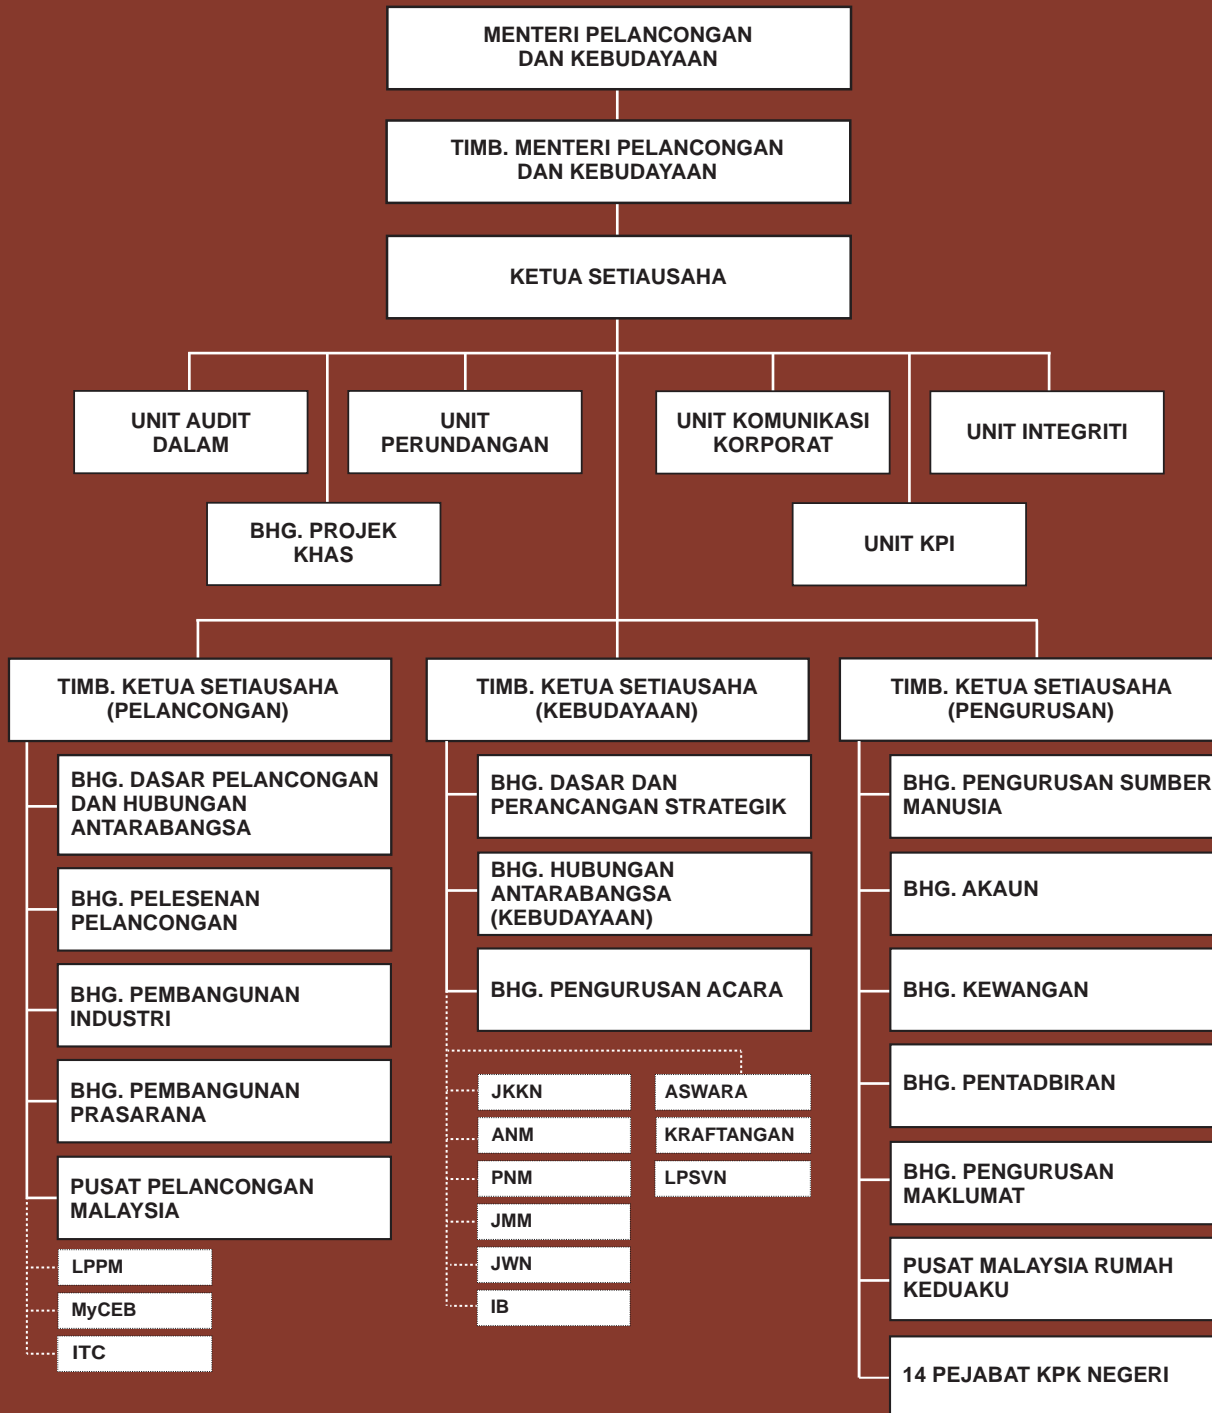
MENTERI PELANCONGAN DAN KEBUDAYAAN

TIMB. MENTERI PELANCONGAN DAN KEBUDAYAAN

KETUA SETIAUSAHA

UNIT AUDIT DALAM

UNIT PERUNDANGAN

UNIT KOMUNIKASI KORPORAT

UNIT INTEGRITI

BHG. PROJEK KHAS

UNIT KPI

TIMB. KETUA SETIAUSAHA (PELANCONGAN)

BHG. DASAR PELANCONGAN DAN HUBUNGAN ANTARABANGSA

BHG. PELESENAN PELANCONGAN

BHG. PEMBANGUNAN INDUSTRI

BHG. PEMBANGUNAN PRASARANA

PUSAT PELANCONGAN MALAYSIA

LPPM

MyCEB

ITC

TIMB. KETUA SETIAUSAHA (KEBUDAYAAN)

BHG. DASAR DAN PERANCANGAN STRATEGIK

BHG. HUBUNGAN ANTARABANGSA (KEBUDAYAAN)

BHG. PENGURUSAN ACARA

JKKN

ANM

PNM

JMM

JWN

IB

ASWARA

KRAFTANGAN

LPSVN

TIMB. KETUA SETIAUSAHA (PENGURUSAN)

BHG. PENGURUSAN SUMBER MANUSIA

BHG. AKAUN

BHG. KEWANGAN

BHG. PENTADBIRAN

BHG. PENGURUSAN MAKLUMAT

PUSAT MALAYSIA RUMAH KEDUAKU

14 PEJABAT KPK NEGERI